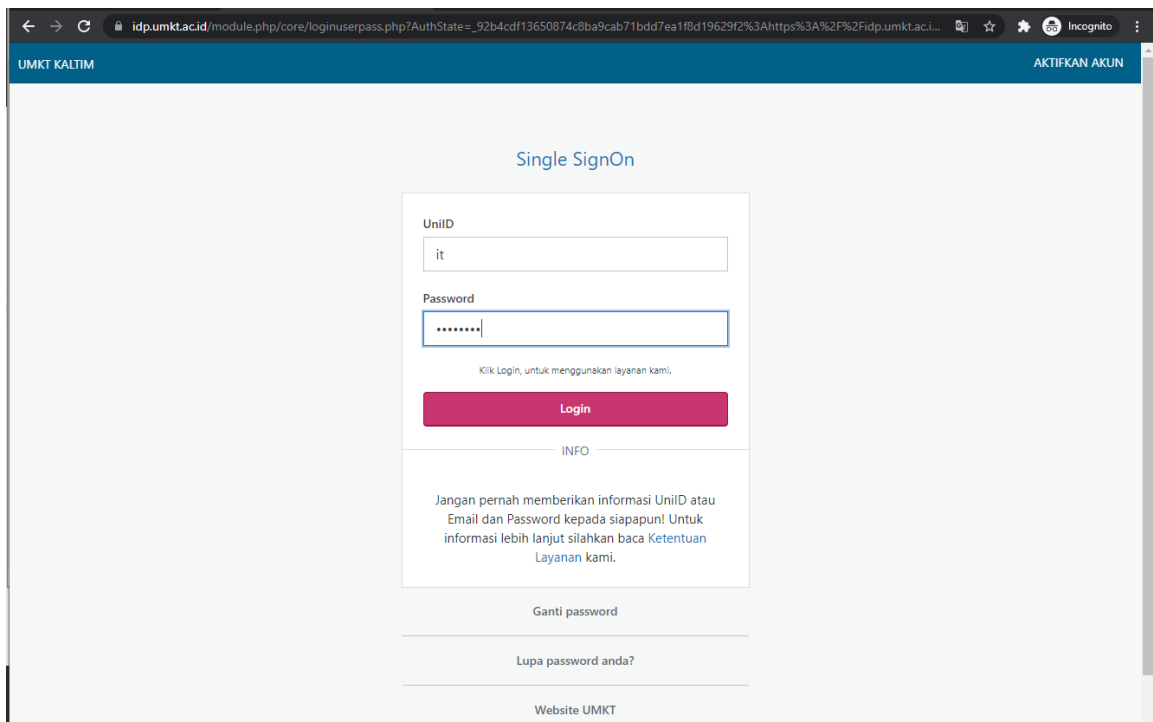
idp.umkt.ac.id/module.php/core/loginuserpass.php?AuthState=_92b4cdf13650874c8ba9cab71bdd7ea1f8d19629f2%3Ahttps%3A%2F%2Fidp.umkt.ac.i...

Incognito

UMKT KALTIM

AKTIFKAN AKUN

Single SignOn

UniID

it

Password

••••••••

Klik Login, untuk menggunakan layanan kami.

Login

INFO

Jangan pernah memberikan informasi UniID atau Email dan Password kepada siapapun! Untuk informasi lebih lanjut silahkan baca Ketentuan Layanan kami.

Ganti password

Lupa password anda?

Website UMKT